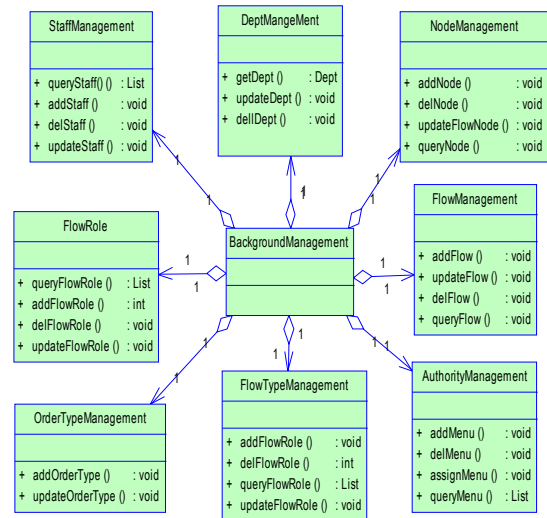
StaffManagement

+ queryStaff() : List
+ addStaff () : void
+ delStaff () : void
+ updateStaff () : void

DeptMangeMent

+ getDept () : Dept
+ updateDept () : void
+ dellDept () : void

NodeManagement

+ addNode () : void
+ delNode () : void
+ updateFlowNode () : void
+ queryNode () : void

FlowRole

+ queryFlowRole () : List
+ addFlowRole () : int
+ delFlowRole () : void
+ updateFlowRole () : void

BackgroundManagement

FlowManagement

+ addFlow () : void
+ updateFlow () : void
+ delFlow () : void
+ queryFlow () : void

OrderTypeManagement

+ addOrderType () : void
+ updateOrderType () : void

FlowTypeManagement

+ addFlowRole () : void
+ delFlowRole () : int
+ queryFlowRole () : List
+ updateFlowRole () : void

AuthorityManagement

+ addMenu () : void
+ delMenu () : void
+ assignMenu () : void
+ queryMenu () : List

1 1 1 1 1 1 1 1 1 1 1 1 1 1 1 1